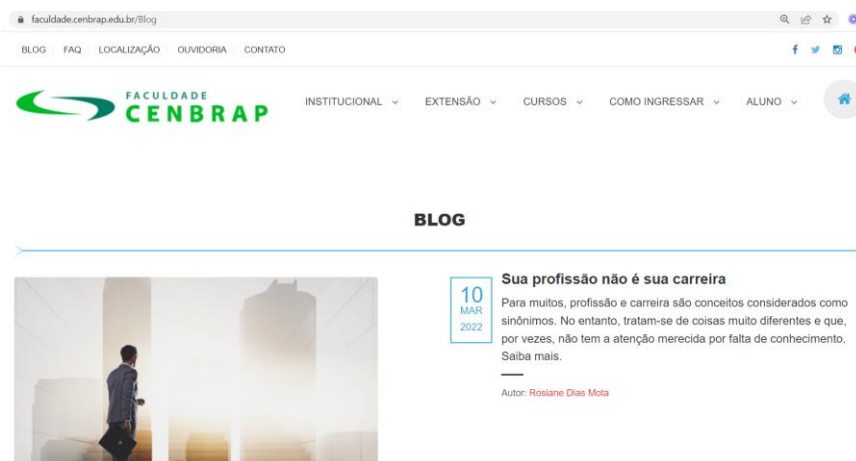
faculdade.cenbrap.edu.br/Blog

BLOG FAQ LOCALIZAÇÃO OUVIDORIA CONTATO

FACULDADE CENBRAP

INSTITUCIONAL EXTENSÃO CURSOS COMO INGRESSAR ALUNO

BLOG

10 MAR 2022

Sua profissão não é sua carreira

Para muitos, profissão e carreira são conceitos considerados como sinônimos. No entanto, tratam-se de coisas muito diferentes e que, por vezes, não tem a atenção merecida por falta de conhecimento. Saiba mais.

Autor: Rosiane Dias Mota